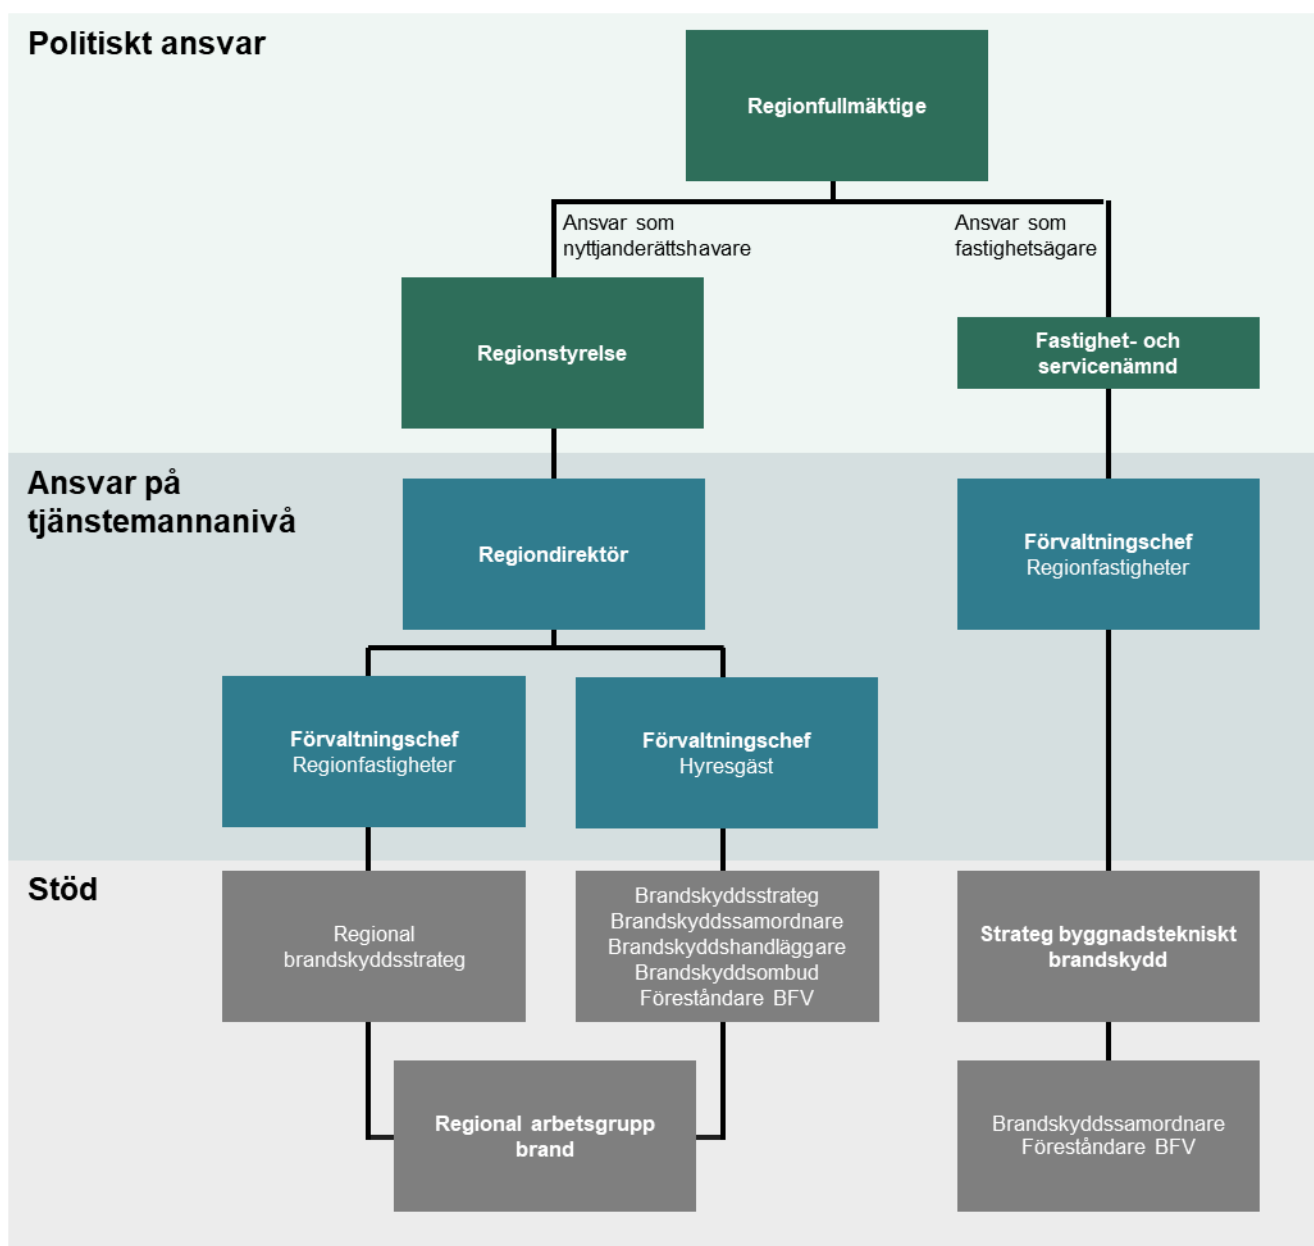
Politiskt ansvar

Regionfullmäktige

Ansvar som nyttjanderättshavare

Ansvar som fastighetsägare

Regionstyrelse

Fastighet- och servicenämnd

Ansvar på tjänstemannanivå

Regiondirektör

Förvaltningschef
Regionfastigheter

Förvaltningschef
Regionfastigheter

Förvaltningschef
Hyresgäst

Stöd

Regional brandskyddsstrateg

Brandskyddsstrateg
Brandskyddssamordnare
Brandskyddshandläggare
Brandskyddsombud
Föreståndare BFV

Strateg byggnadstekniskt brandskydd

Regional arbetsgrupp brand

Brandskyddssamordnare
Föreståndare BFV